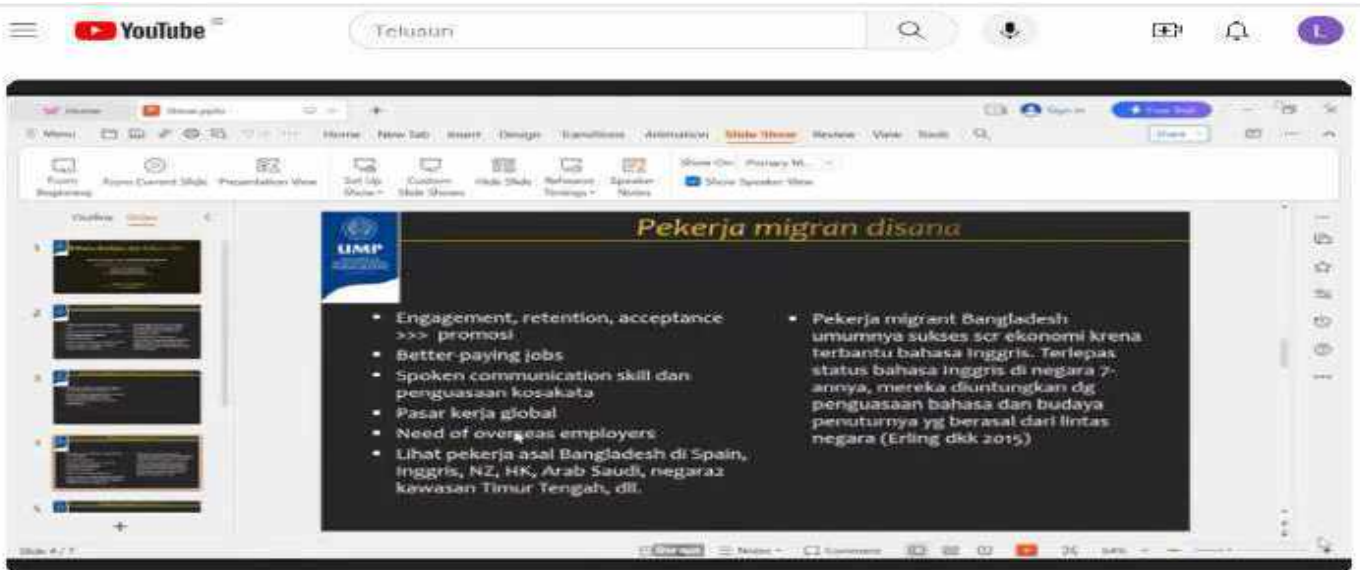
YouTube

Telusuri

L

Menu Home New Tab Insert Design Transitions Animation Slide Show Review View Tools

From Beginning From Current Slide Presentation View Set Up Show Custom Slide Shows Hide Slide Rehearse Timings Speaker Notes Show On: Primary M... Show Speaker View

Outline Slides

UMP

Pekerja migran disana

- Engagement, retention, acceptance >>> promosi
- Better-paying jobs
- Spoken communication skill dan penguasaan kosakata
- Pasar kerja global
- Need of overseas employers
- Lihat pekerja asal Bangladesh di Spain, Inggris, NZ, HK, Arab Saudi, negara2 kawasan Timur Tengah, dll.

- Pekerja migrant Bangladesh umumnya sukses scr ekonomi krena terbantu bahasa Inggris. Terlepas status bahasa Inggris di negara 7-annya, mereka diuntungkan dg penguasaan bahasa dan budaya penuturnya yg berasal dari lintas negara (Erling dkk 2015)

Slide 4 / 7 Notes Comment